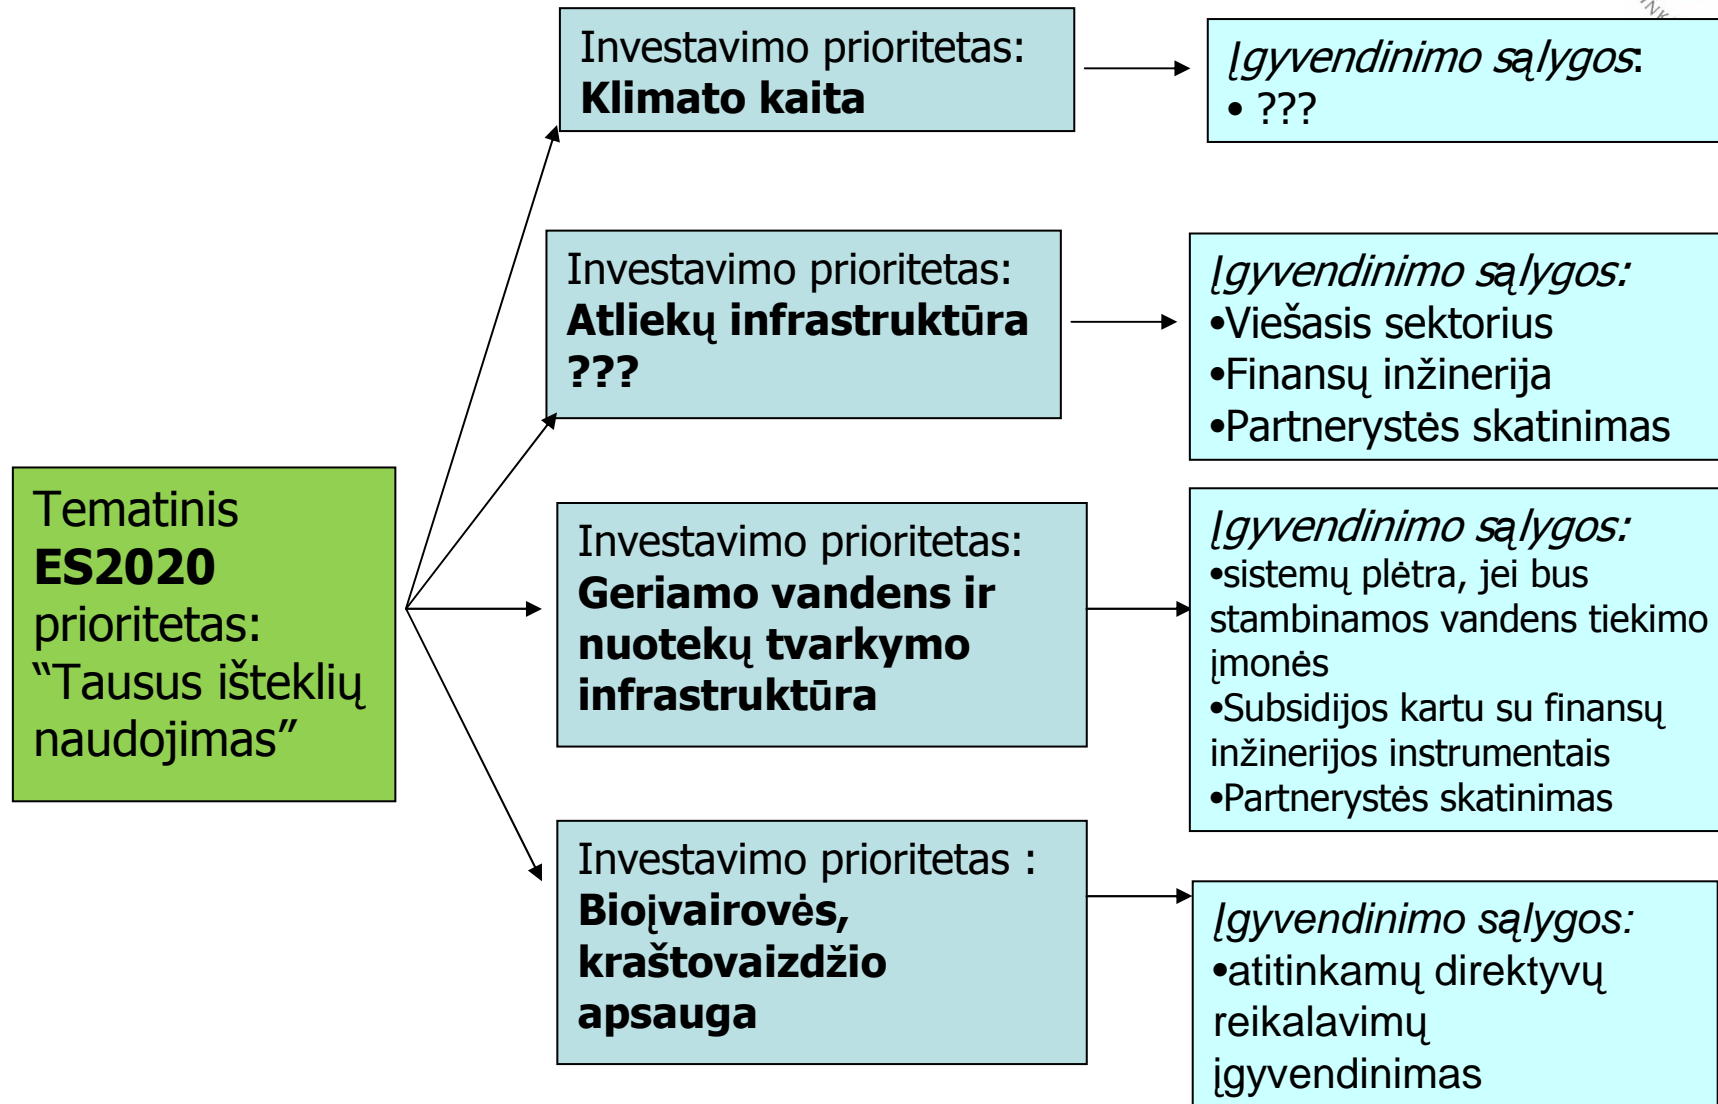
Tematinis **ES2020** prioritetas: “Tausus išteklių naudojimas”

Investavimo prioritetas: **Klimato kaita**

*Įgyvendinimo sąlygos*:
• ???

Investavimo prioritetas: **Atliekų infrastruktūra ???**

*Įgyvendinimo sąlygos:*
•Viešasis sektorius
•Finansų inžinerija
•Partnerystės skatinimas

Investavimo prioritetas: **Geriamo vandens ir nuotekų tvarkymo infrastruktūra**

*Įgyvendinimo sąlygos:*
•sistemų plėtra, jei bus stambinamos vandens tiekimo įmonės
•Subsidijos kartu su finansų inžinerijos instrumentais
•Partnerystės skatinimas

Investavimo prioritetas : **Bioįvairovės, kraštovaizdžio apsauga**

*Įgyvendinimo sąlygos:*
•atitinkamų direktyvų reikalavimų įgyvendinimas